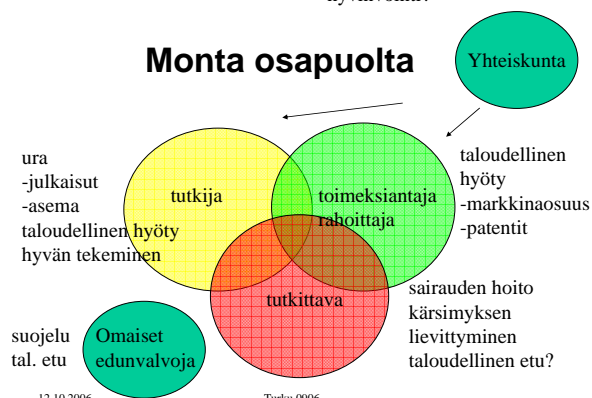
hyvävointi?

Monta osapuolta

Yhteiskunta

ura
-julkaisut
-asema
taloudellinen hyöty
hyvän tekeminen

tutkija

toimeksiantaja
rahoittaja

taloudellinen
hyöty
-markkinaosuus
-patentit

tutkittava

sairauden hoito
kärsimyksen
lievittyminen
taloudellinen etu?

suojelu
tal. etu

Omaiset
edunvalvoja

12.10.2006

Turku 0906